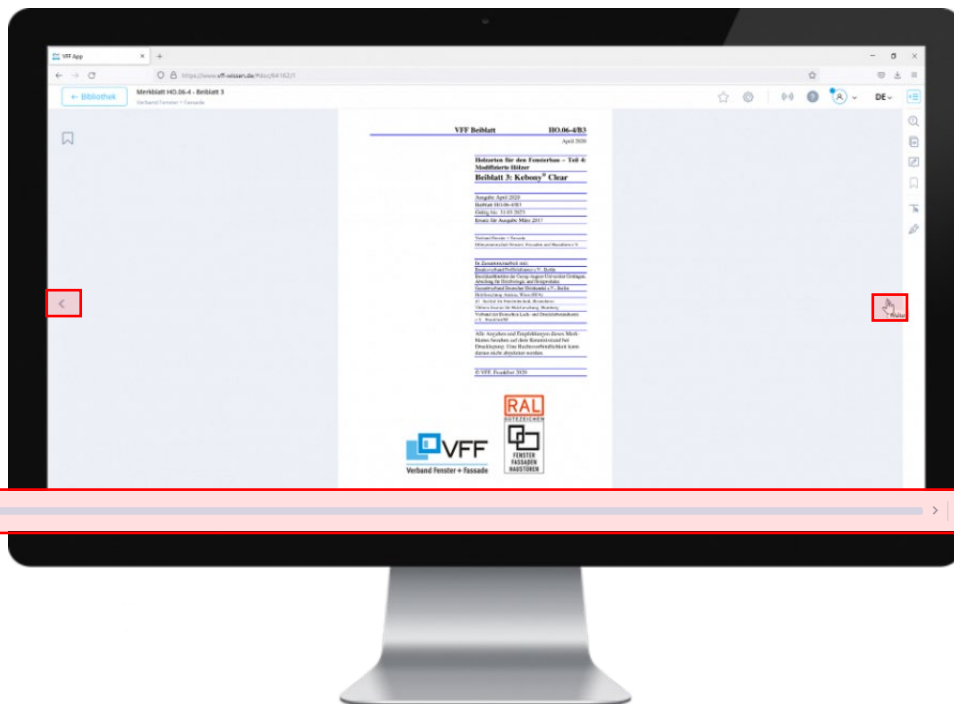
VFF App

https://www.vff-wissen.de/#doc/64162/1

← Bibliothek

Merkblatt HO.06-4 - Beiblatt 3

Verband Fenster + Fassade

DE

VFF Beiblatt HO.06-4/B3

April 2020

Holzarten für den Fensterbau – Teil 4: Modifizierte Hölzer

Beiblatt 3: Kebony® Clear

Ausgabe: April 2020
Ersetzt: HO.06-4/B3
Gültig bis: 31.03.2025
Ersatz für Ausgabe März 2015

Verband Fenster + Fassade
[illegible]

In Zusammenarbeit mit:
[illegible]
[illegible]
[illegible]
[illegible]
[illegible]
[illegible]
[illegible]

Alle Angaben und Empfehlungen dieses Merkblattes beruhen auf dem Kenntnisstand bei Drucklegung. Eine Rechtsverbindlichkeit kann daraus nicht abgeleitet werden.

© VFF Frankfurt 2020

VFF
Verband Fenster + Fassade

RAL
GÜTEZEICHEN
FENSTER FASSADEN HAUSTÜREN